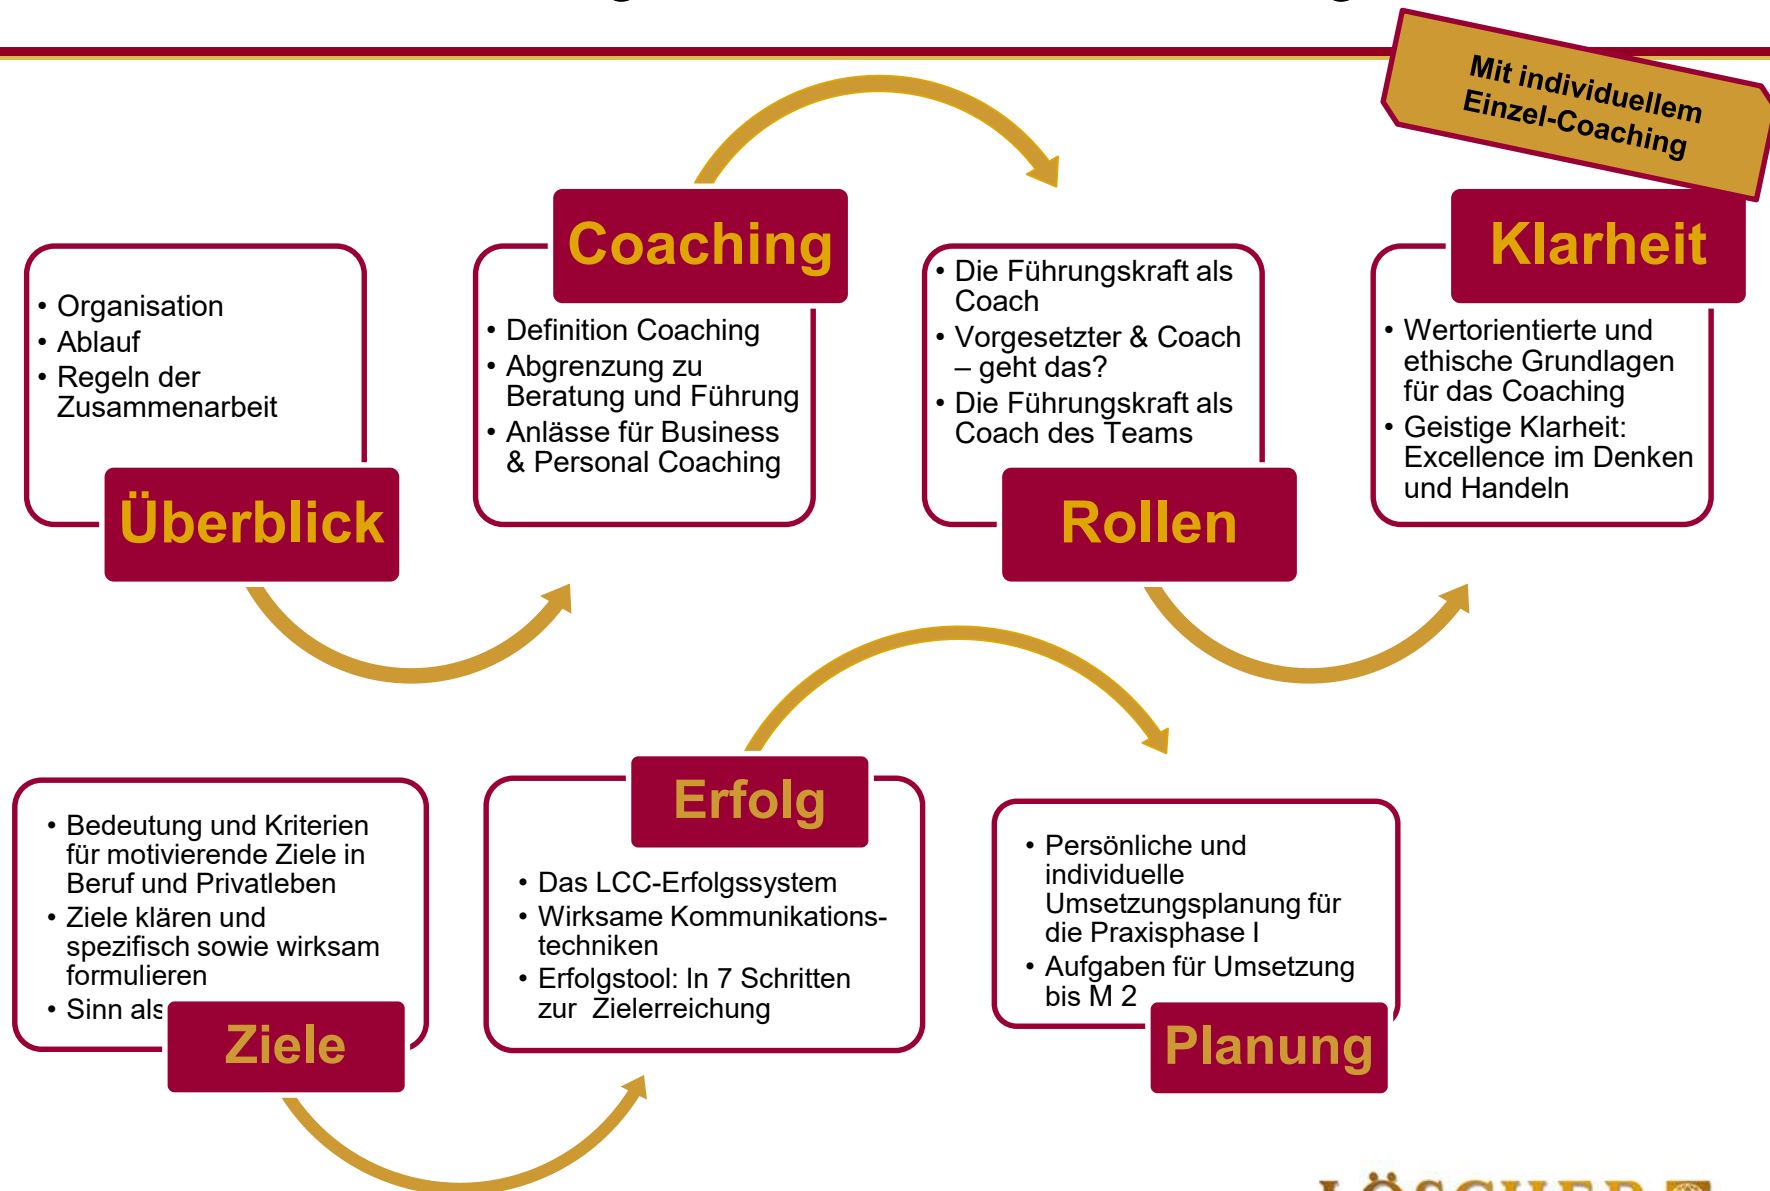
Mit individuellem Einzel-Coaching

• Organisation
• Ablauf
• Regeln der Zusammenarbeit

Überblick

Coaching

• Definition Coaching
• Abgrenzung zu Beratung und Führung
• Anlässe für Business & Personal Coaching

• Die Führungskraft als Coach
• Vorgesetzter & Coach – geht das?
• Die Führungskraft als Coach des Teams

Rollen

Klarheit

• Wertorientierte und ethische Grundlagen für das Coaching
• Geistige Klarheit: Excellence im Denken und Handeln

• Bedeutung und Kriterien für motivierende Ziele in Beruf und Privatleben
• Ziele klären und spezifisch sowie wirksam formulieren
• Sinn als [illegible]

Ziele

Erfolg

• Das LCC-Erfolgssystem
• Wirksame Kommunikationstechniken
• Erfolgstool: In 7 Schritten zur Zielerreichung

• Persönliche und individuelle Umsetzungsplanung für die Praxisphase I
• Aufgaben für Umsetzung bis M 2

Planung

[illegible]